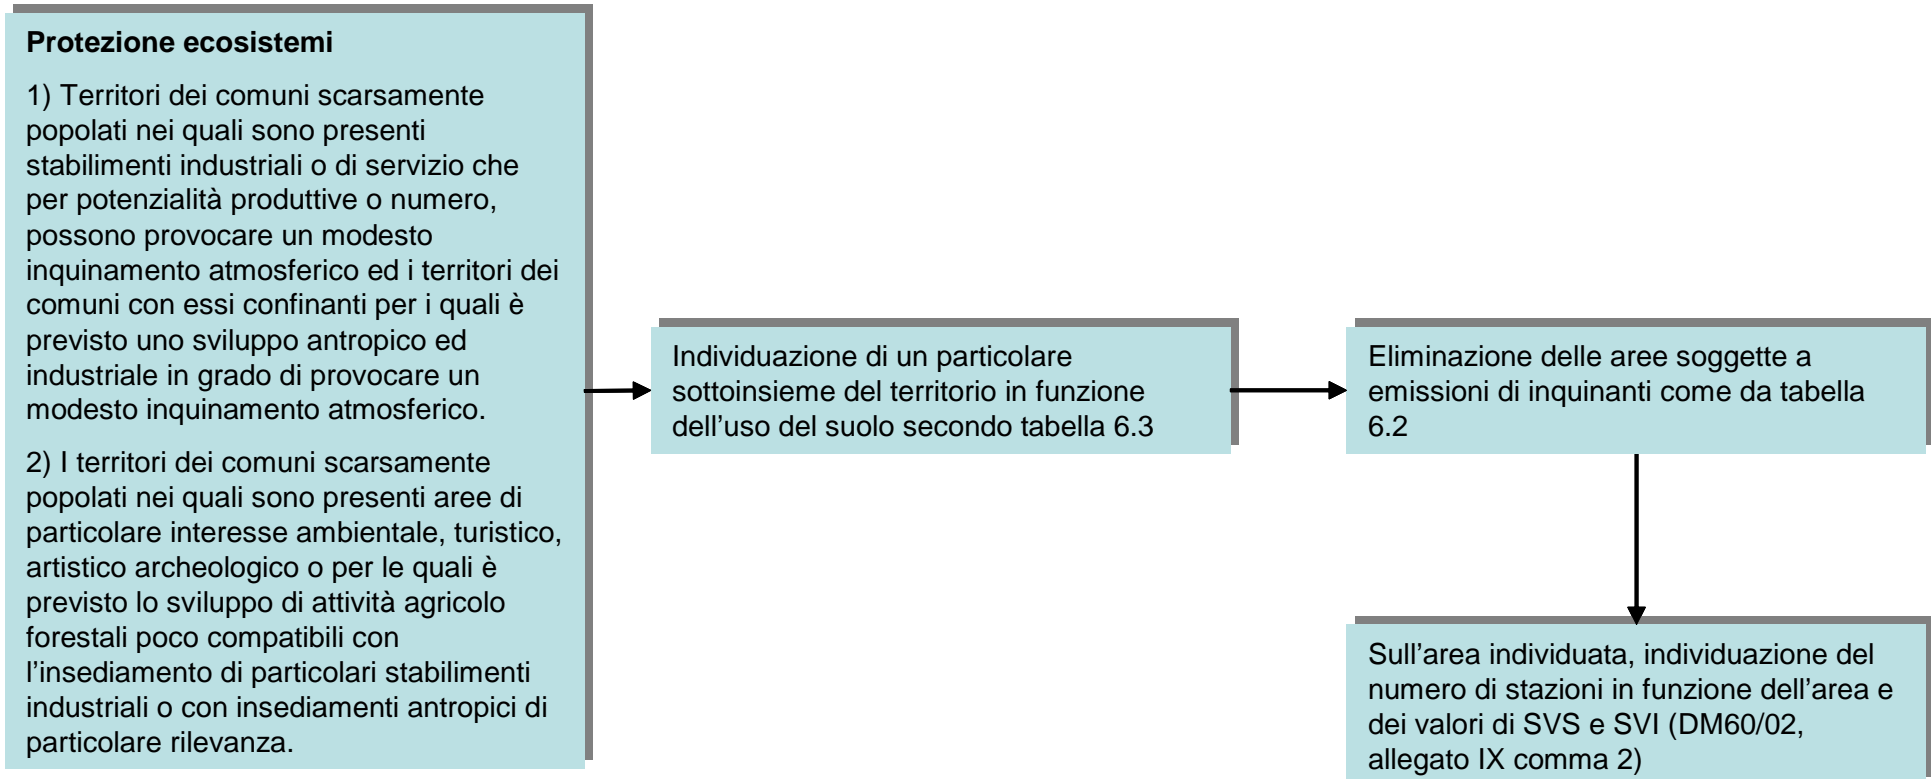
**Protezione ecosistemi**

1) Territori dei comuni scarsamente popolati nei quali sono presenti stabilimenti industriali o di servizio che per potenzialità produttive o numero, possono provocare un modesto inquinamento atmosferico ed i territori dei comuni con essi confinanti per i quali è previsto uno sviluppo antropico ed industriale in grado di provocare un modesto inquinamento atmosferico.

2) I territori dei comuni scarsamente popolati nei quali sono presenti aree di particolare interesse ambientale, turistico, artistico archeologico o per le quali è previsto lo sviluppo di attività agricolo forestali poco compatibili con l’insediamento di particolari stabilimenti industriali o con insediamenti antropici di particolare rilevanza.

Individuazione di un particolare sottoinsieme del territorio in funzione dell’uso del suolo secondo tabella 6.3

Eliminazione delle aree soggette a emissioni di inquinanti come da tabella 6.2

Sull’area individuata, individuazione del numero di stazioni in funzione dell’area e dei valori di SVS e SVI (DM60/02, allegato IX comma 2)